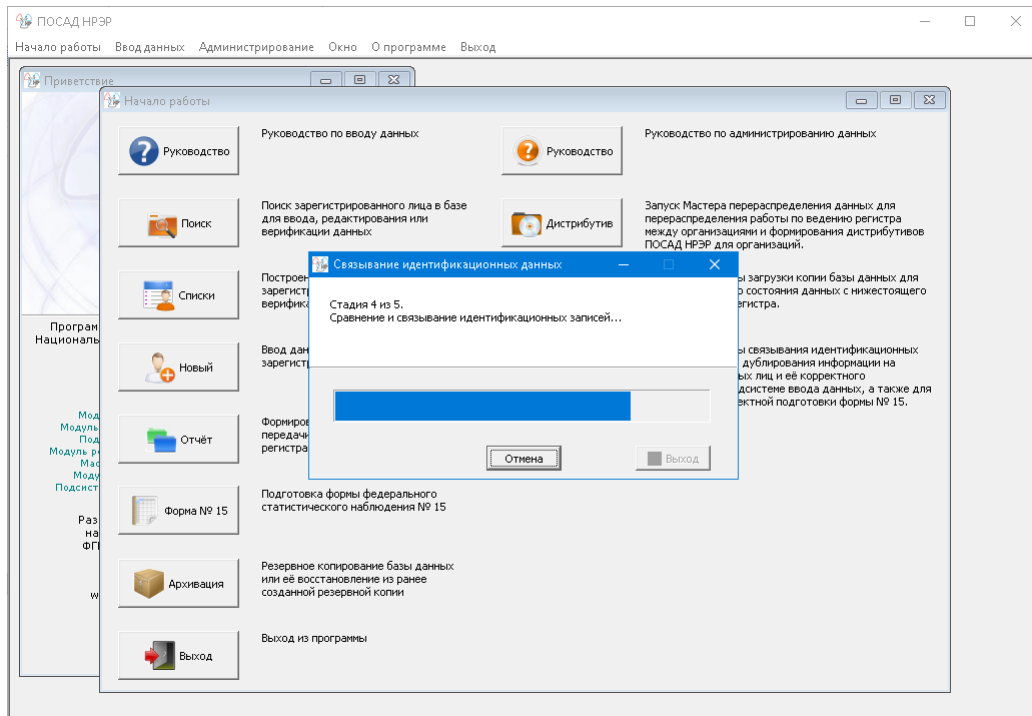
ПОСАД НРЭР

Начало работы Ввод данных Администрирование Окно О программе Выход

Приветствие

Начало работы

Руководство

Руководство по вводу данных

Руководство

Руководство по администрированию данных

Поиск

Поиск зарегистрированного лица в базе для ввода, редактирования или верификации данных

Дистрибутив

Запуск Мастера перераспределения данных для перераспределения работы по ведению регистра между организациями и формирования дистрибутивов ПОСАД НРЭР для организаций.

Списки

Построен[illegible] зарегист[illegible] верифика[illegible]

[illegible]ы загрузки копии базы данных для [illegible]о состояния данных с нижестоящего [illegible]егистра.

Програм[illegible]
Националь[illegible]

Новый

Ввод дан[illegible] зарегист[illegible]

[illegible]ы связывания идентификационных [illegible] дублирования информации на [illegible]ых лиц и её корректного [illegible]дсистеме ввода данных, а также для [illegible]ектной подготовки формы № 15.

Мод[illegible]
Модуль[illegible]
Под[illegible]
Модуль р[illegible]
Ма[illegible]
Моду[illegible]
Подсист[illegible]

Отчёт

Формиров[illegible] передачи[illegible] регистра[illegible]

Связывание идентификационных данных

Стадия 4 из 5.
Сравнение и связывание идентификационных записей...

Отмена

Выход

Форма № 15

Подготовка формы федерального статистического наблюдения № 15

Раз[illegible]
на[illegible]
ФГ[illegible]

Архивация

Резервное копирование базы данных или её восстановление из ранее созданной резервной копии

w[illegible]

Выход

Выход из программы